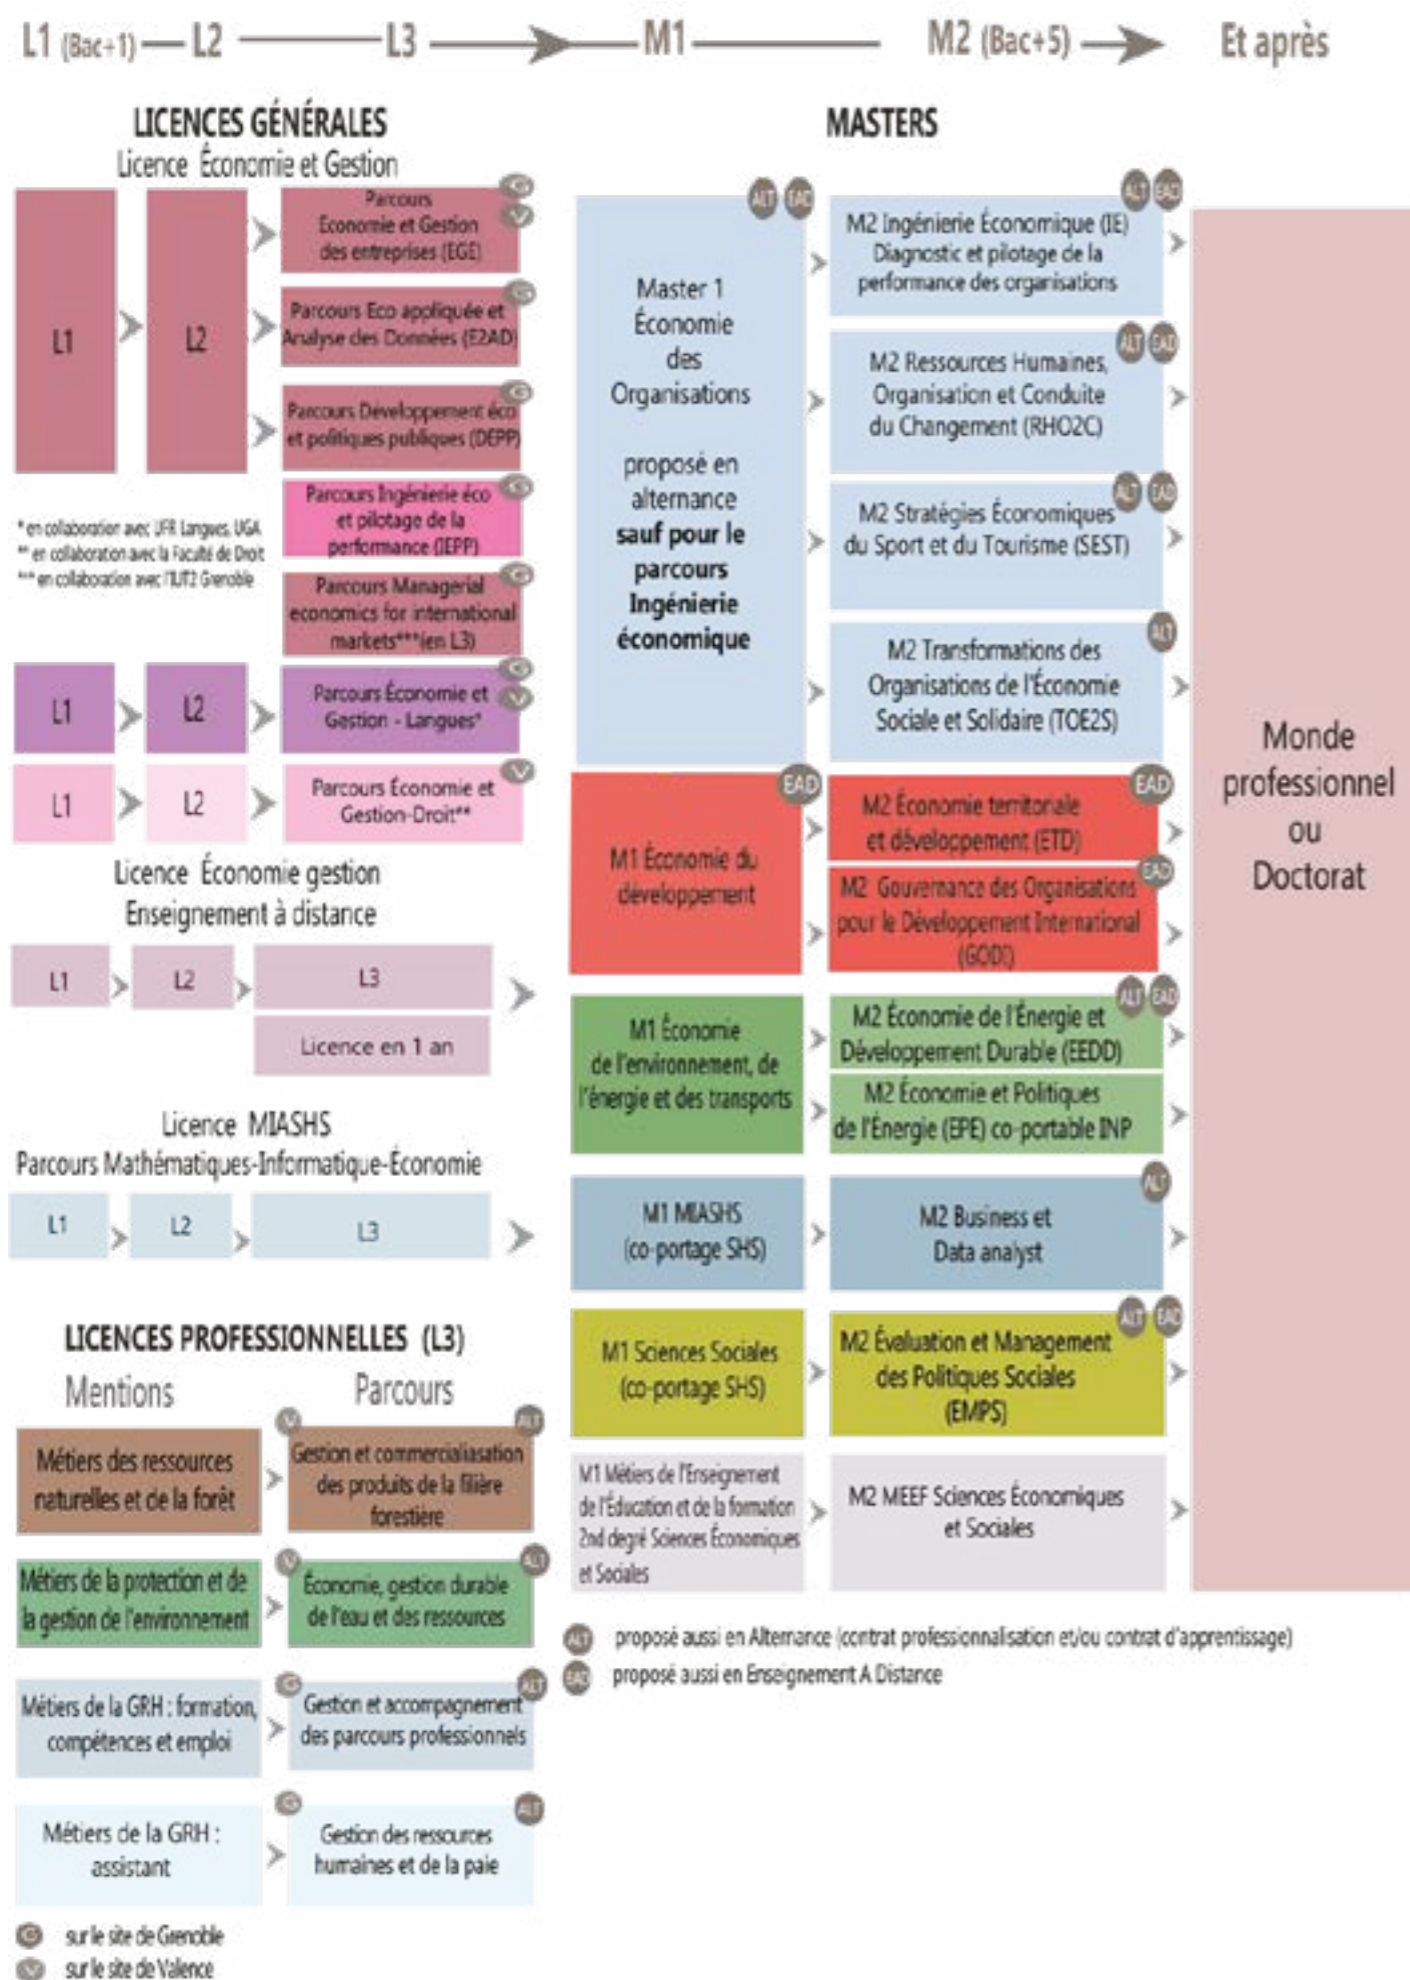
L1 (Bac+1) — L2 — L3 — M1 — M2 (Bac+5) — Et après

LICENCES GÉNÉRALES
Licence Économie et Gestion

L1 > L2 >

G V Parcours Economie et Gestion des entreprises (EGE)

G Parcours Eco appliquée et Analyse des Données (E2AD)

G Parcours Développement éco et politiques publiques (DEPP)

G Parcours Ingénierie éco et pilotage de la performance (IEPP)

G Parcours Managerial economics for international markets***(en L3)

* en collaboration avec UFR Langues UGA
** en collaboration avec la Faculté de Droit
*** en collaboration avec l'IUT2 Grenoble

L1 > L2 > G V Parcours Économie et Gestion - Langues*

L1 > L2 > V Parcours Économie et Gestion-Droit**

Licence Économie gestion
Enseignement à distance

L1 > L2 > L3
Licence en 1 an

Licence MIASHS
Parcours Mathématiques-Informatique-Économie

L1 > L2 > L3

LICENCES PROFESSIONNELLES (L3)
Mentions
Parcours

Métiers des ressources naturelles et de la forêt > V ALT Gestion et commercialisation des produits de la filière forestière

Métiers de la protection et de la gestion de l'environnement > V ALT Économie, gestion durable de l'eau et des ressources

Métiers de la GRH : formation, compétences et emploi > G ALT Gestion et accompagnement des parcours professionnels

Métiers de la GRH : assistant > G ALT Gestion des ressources humaines et de la paie

G sur le site de Grenoble
V sur le site de Valence

MASTERS

ALT EAD Master 1 Économie des Organisations proposé en alternance **sauf pour le parcours Ingénierie économique**

ALT EAD M2 Ingénierie Économique (IE) Diagnostic et pilotage de la performance des organisations

ALT EAD M2 Ressources Humaines, Organisation et Conduite du Changement (RHO2C)

ALT EAD M2 Stratégies Économiques du Sport et du Tourisme (SEST)

ALT M2 Transformations des Organisations de l'Économie Sociale et Solidaire (TOE2S)

EAD M1 Économie du développement

EAD M2 Économie territoriale et développement (ETD)

EAD M2 Gouvernance des Organisations pour le Développement International (GODI)

M1 Économie de l'environnement, de l'énergie et des transports

ALT EAD M2 Économie de l'Énergie et Développement Durable (EEDD)

M2 Économie et Politiques de l'Énergie (EPE) co-portable INP

M1 MIASHS (co-portage SHS)

ALT M2 Business et Data analyst

M1 Sciences Sociales (co-portage SHS)

ALT EAD M2 Évaluation et Management des Politiques Sociales (EMPS)

M1 Métiers de l'Enseignement de l'Éducation et de la formation 2nd degré Sciences Économiques et Sociales

M2 MEEF Sciences Économiques et Sociales

Monde professionnel ou Doctorat

ALT proposé aussi en Alternance (contrat professionnalisation et/ou contrat d'apprentissage)
EAD proposé aussi en Enseignement A Distance